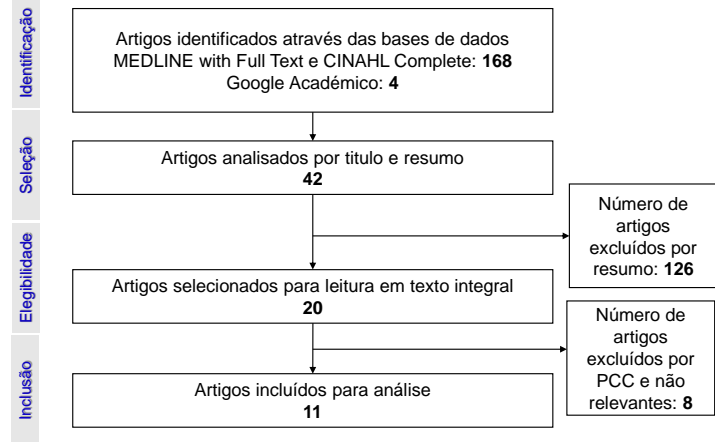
Identificação

Artigos identificados através das bases de dados MEDLINE with Full Text e CINAHL Complete: **168**
Google Académico: **4**

Seleção

Artigos analisados por titulo e resumo
**42**

Número de artigos excluídos por resumo: **126**

Elegibilidade

Artigos selecionados para leitura em texto integral
**20**

Número de artigos excluídos por PCC e não relevantes: **8**

Inclusão

Artigos incluídos para análise
**11**